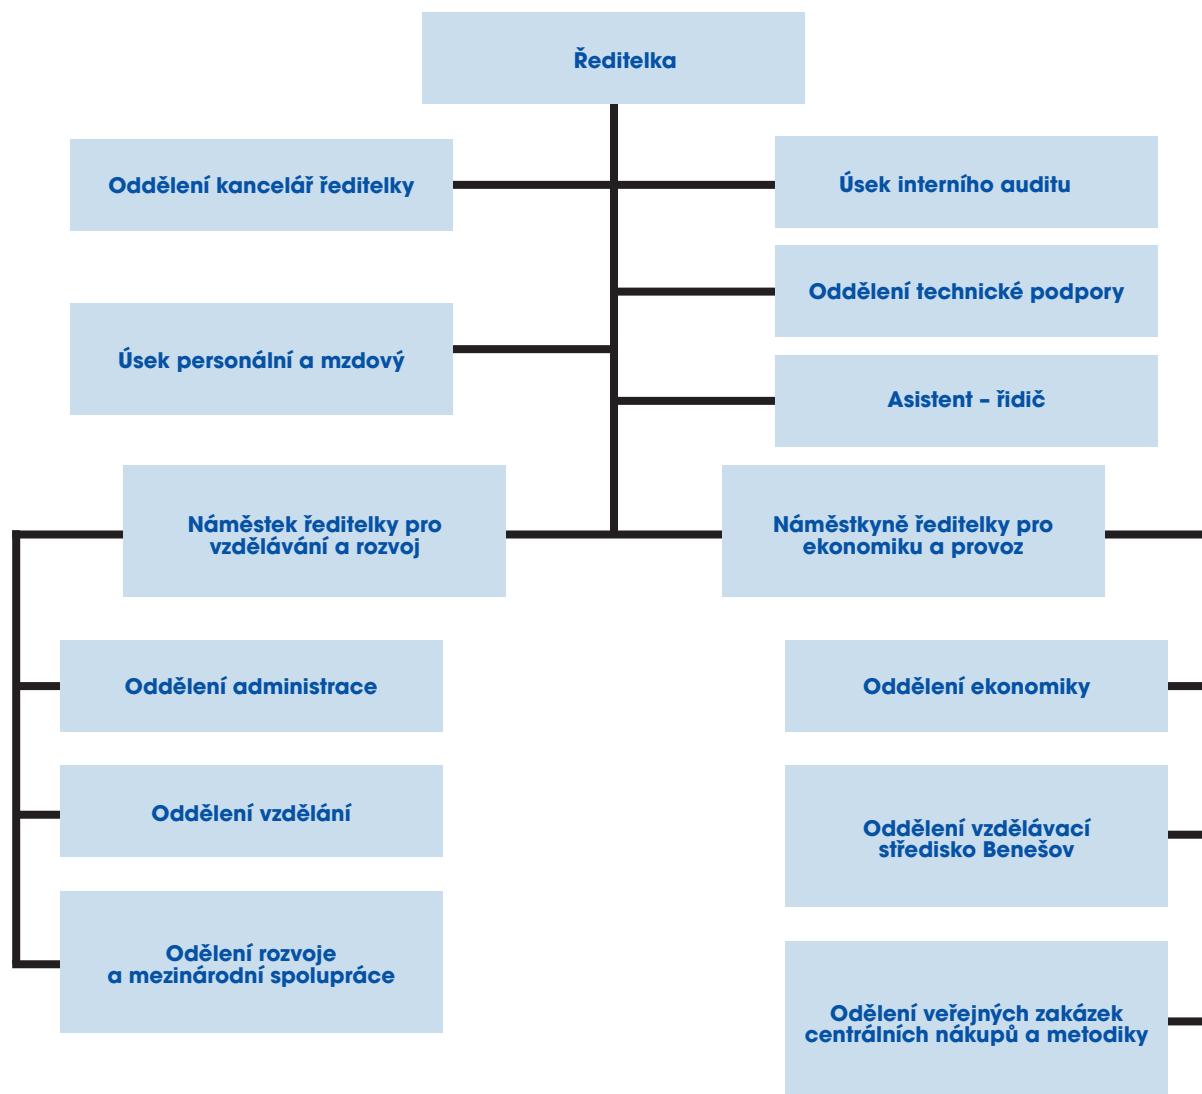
Ředitelka

Oddělení kancelář ředitelky

Úsek interního auditu

Oddělení technické podpory

Úsek personální a mzdový

Asistent – řidič

Náměstek ředitelky pro vzdělávání a rozvoj

Náměstkyně ředitelky pro ekonomiku a provoz

Oddělení administrace

Oddělení vzdělání

Odělení rozvoje a mezinárodní spolupráce

Oddělení ekonomiky

Oddělení vzdělávací středisko Benešov

Odělení veřejných zakázek centrálních nákupů a metodiky